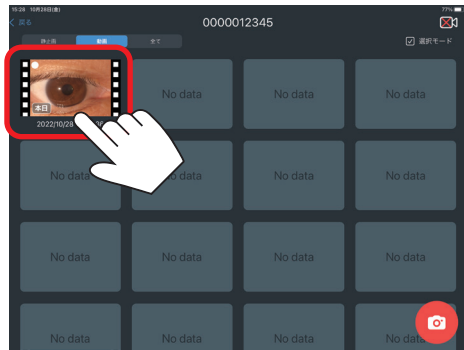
15:26 10月28日(金)
77%
< 戻る
0000012345
静止画
動画
全て
☑ 選択モード
本日
2022/10/28
No data
No data
No data
No data
No data
No data
No data
No data
No data
No data
No data
No data
No data
No data
No data